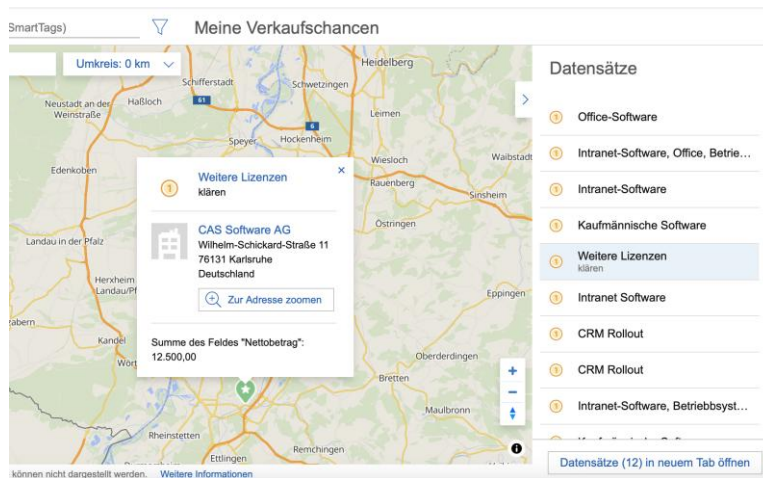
SmartTags)

Meine Verkaufschancen

Umkreis: 0 km

Heidelberg
Schifferstadt
Schwetzingen
Neustadt an der Weinstraße
Haßloch
Leimen
Speyer
Hockenheim
Walbstadt
Edenkoben
Wiesloch
Rauenberg
Sinsheim
Landau in der Pfalz
Östringen
Herxheim
Landau/Pf
Eppingen
zabern
Kandel
Wört
Oberderdingen
Bretten
Maulbronn
Rheinstetten
Ettlingen
Remchingen

Weitere Lizenzen
klären

CAS Software AG
Wilhelm-Schickard-Straße 11
76131 Karlsruhe
Deutschland

Zur Adresse zoomen

Summe des Feldes "Nettobetrag":
12.500,00

können nicht dargestellt werden. Weitere Informationen

Datensätze

Office-Software
Intranet-Software, Office, Betrie...
Intranet-Software
Kaufmännische Software
Weitere Lizenzen
klären
Intranet Software
CRM Rollout
CRM Rollout
Intranet-Software, Betriebssyst...
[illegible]

Datensätze (12) in neuem Tab öffnen